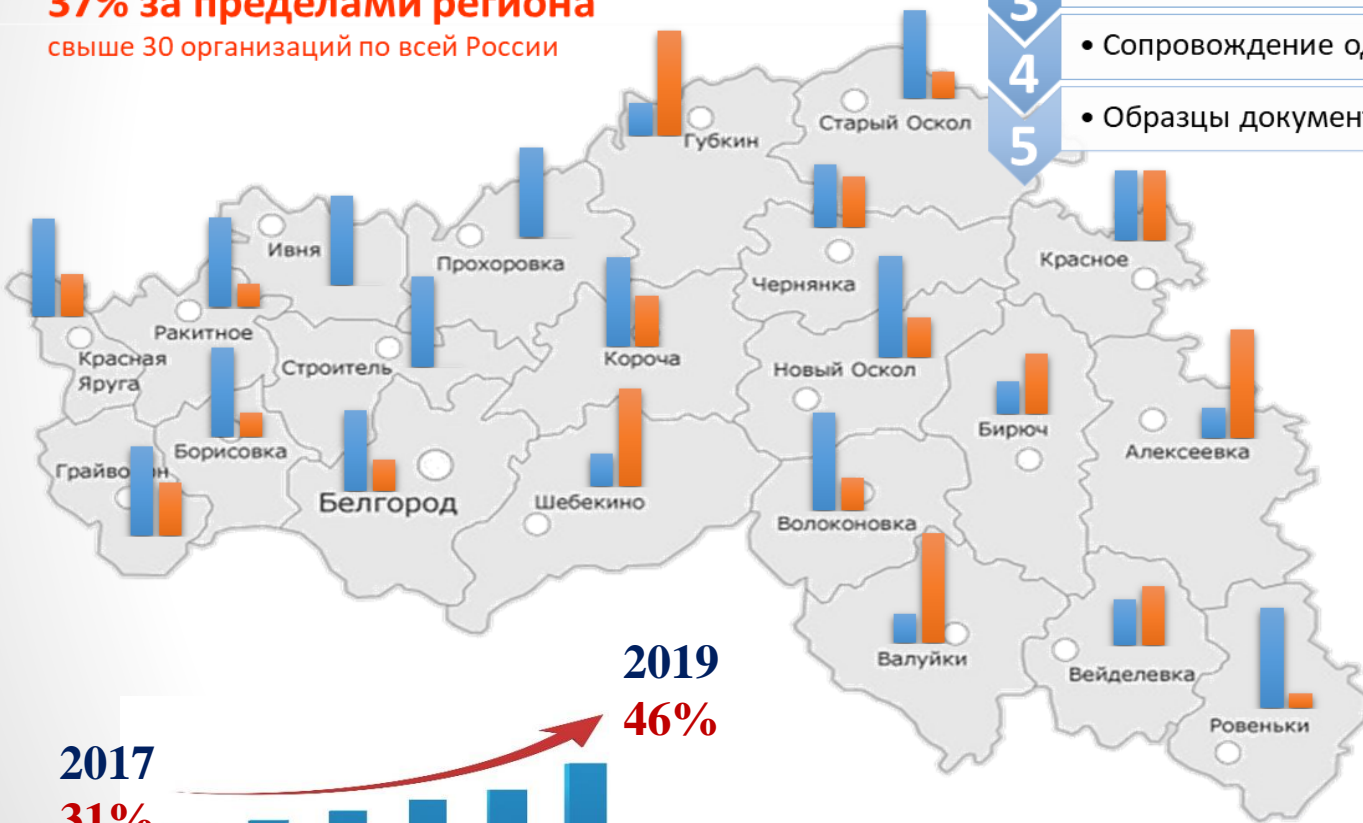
37% за пределами региона
свыше 30 организаций по всей России

3
4 • Сопровождение о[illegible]
5 • Образцы документ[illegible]

Губкин
Старый Оскол
Ивня
Прохоровка
Красное
Чернянка
Ракитное
Красная Яруга
Строитель
Короча
Новый Оскол
Бирюч
Алексеевка
Грайворон
Борисовка
Белгород
Шебекино
Волоконовка
Валуйки
Вейделевка
Ровеньки

2019
46%
2017
31%